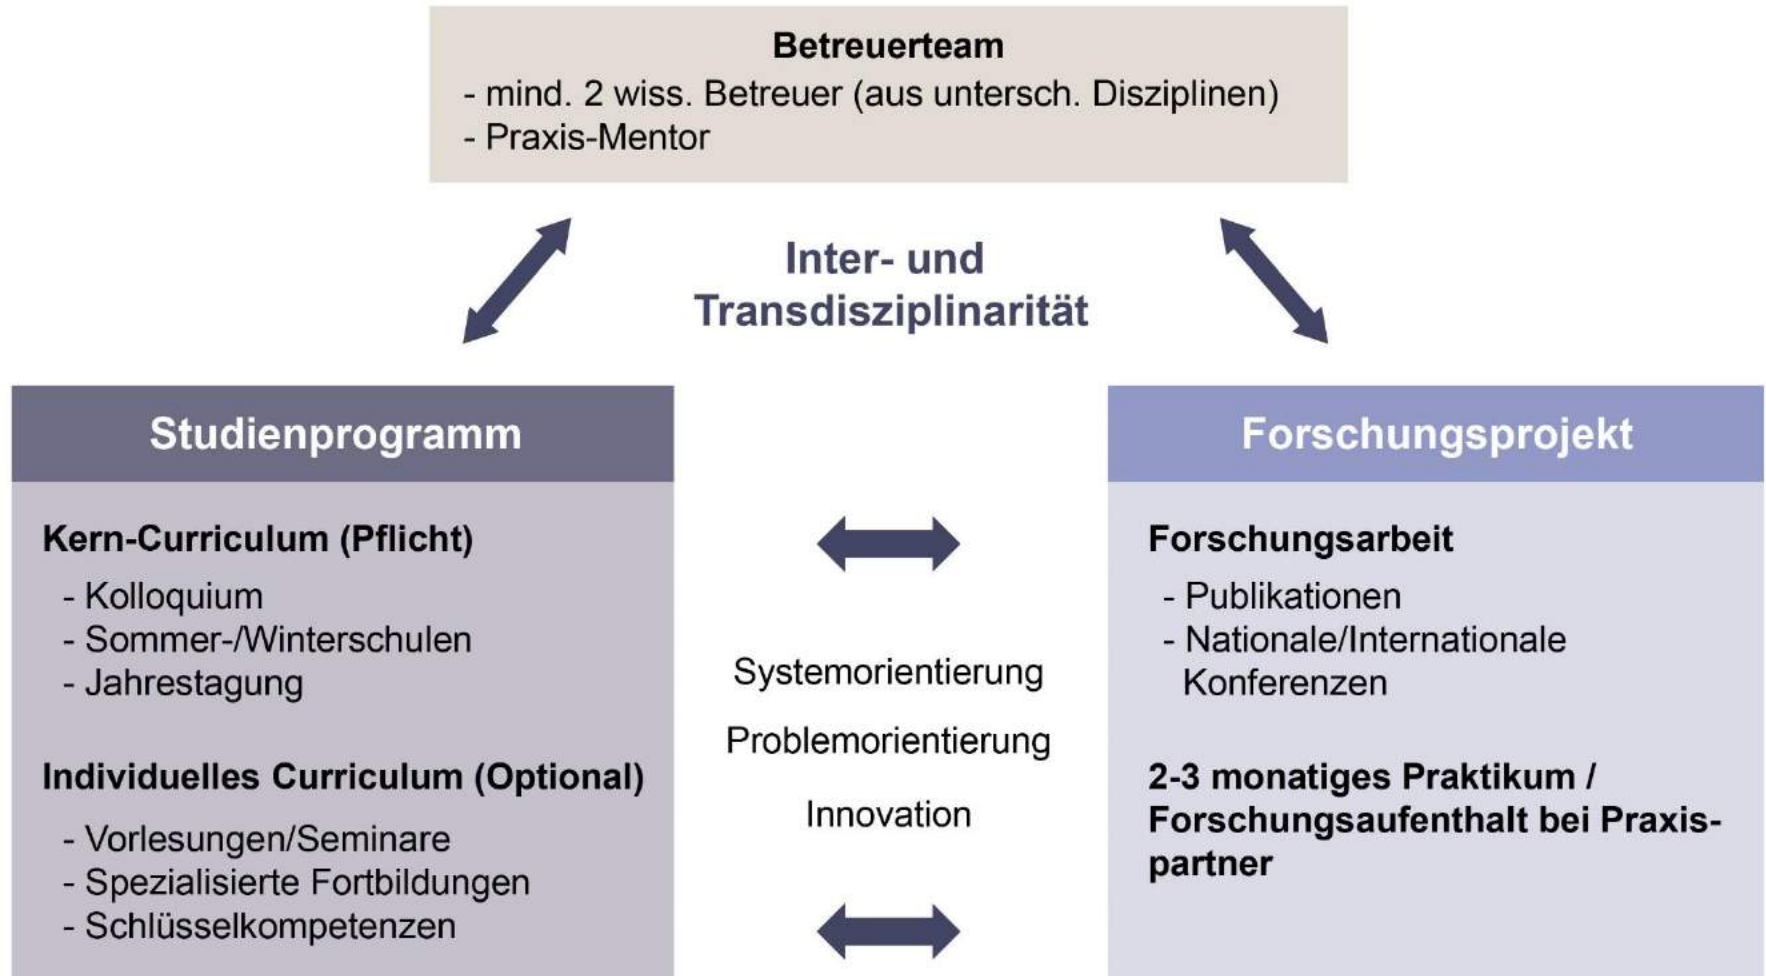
Betreuerteam
- mind. 2 wiss. Betreuer (aus untersch. Disziplinen)
- Praxis-Mentor

Inter- und Transdisziplinarität

Studienprogramm

Kern-Curriculum (Pflicht)
- Kolloquium
- Sommer-/Winterschulen
- Jahrestagung

Individuelles Curriculum (Optional)
- Vorlesungen/Seminare
- Spezialisierte Fortbildungen
- Schlüsselkompetenzen

Systemorientierung

Problemorientierung

Innovation

Forschungsprojekt

Forschungsarbeit
- Publikationen
- Nationale/Internationale Konferenzen

2-3 monatiges Praktikum / Forschungsaufenthalt bei Praxis-partner